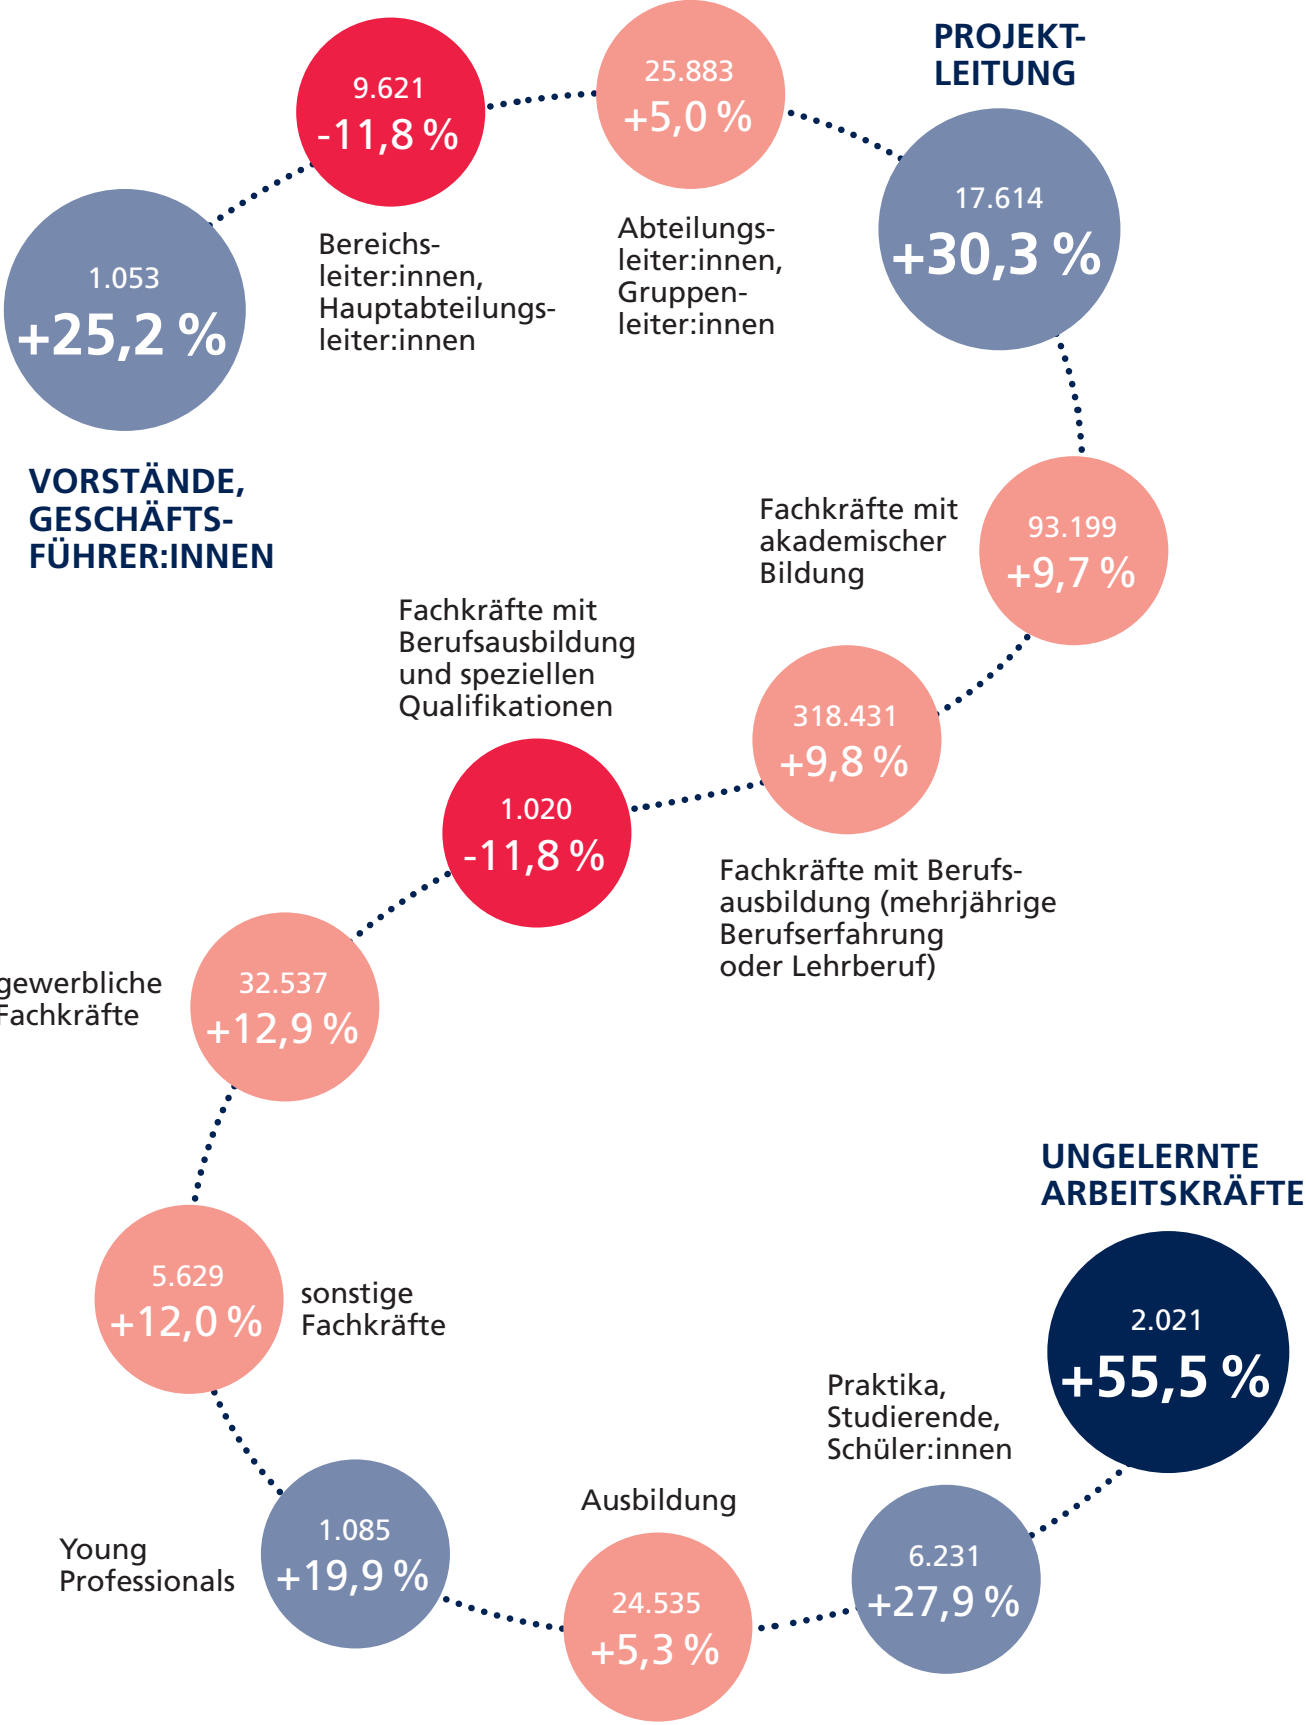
PROJEKT-LEITUNG

9.621
-11,8 %

25.883
+5,0 %

1.053
+25,2 %

Bereichs-leiter:innen, Hauptabteilungs-leiter:innen

Abteilungs-leiter:innen, Gruppen-leiter:innen

17.614
+30,3 %

VORSTÄNDE, GESCHÄFTS-FÜHRER:INNEN

Fachkräfte mit akademischer Bildung

93.199
+9,7 %

Fachkräfte mit Berufsausbildung und speziellen Qualifikationen

318.431
+9,8 %

1.020
-11,8 %

Fachkräfte mit Berufsausbildung (mehrjährige Berufserfahrung oder Lehrberuf)

gewerbliche Fachkräfte

32.537
+12,9 %

UNGELERNTE ARBEITSKRÄFTE

5.629
+12,0 %

sonstige Fachkräfte

2.021
+55,5 %

Praktika, Studierende, Schüler:innen

Ausbildung

Young Professionals

1.085
+19,9 %

6.231
+27,9 %

24.535
+5,3 %